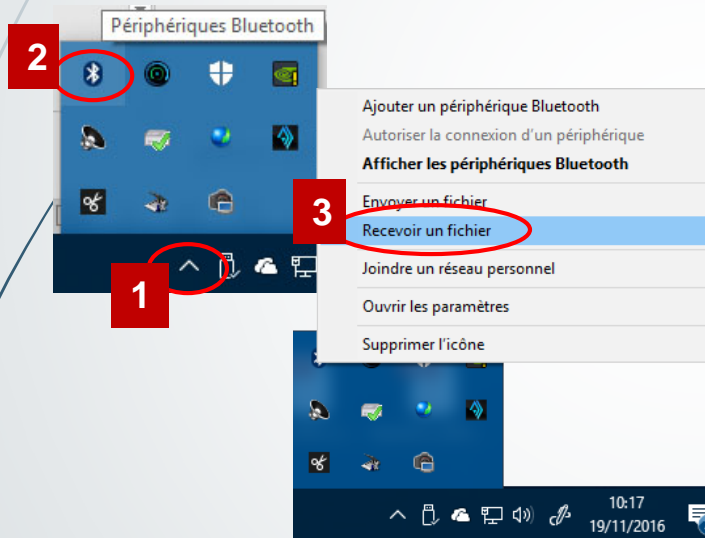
Périphériques Bluetooth

2

1

Ajouter un périphérique Bluetooth
Autoriser la connexion d'un périphérique
Afficher les périphériques Bluetooth
Envoyer un fichier

3

Recevoir un fichier
Joindre un réseau personnel
Ouvrir les paramètres
Supprimer l'icône

10:17
19/11/2016